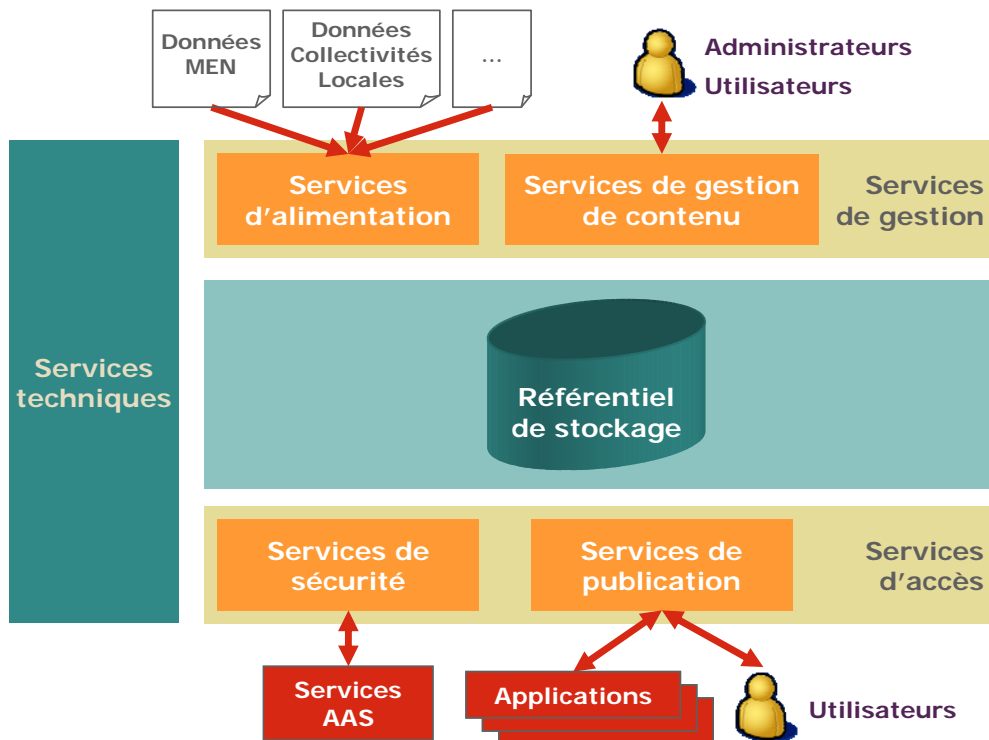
Données MEN

Données Collectivités Locales

...

Administrateurs

Utilisateurs

Services techniques

Services d'alimentation

Services de gestion de contenu

Services de gestion

Référentiel de stockage

Services de sécurité

Services de publication

Services d'accès

Services AAS

Applications

Utilisateurs